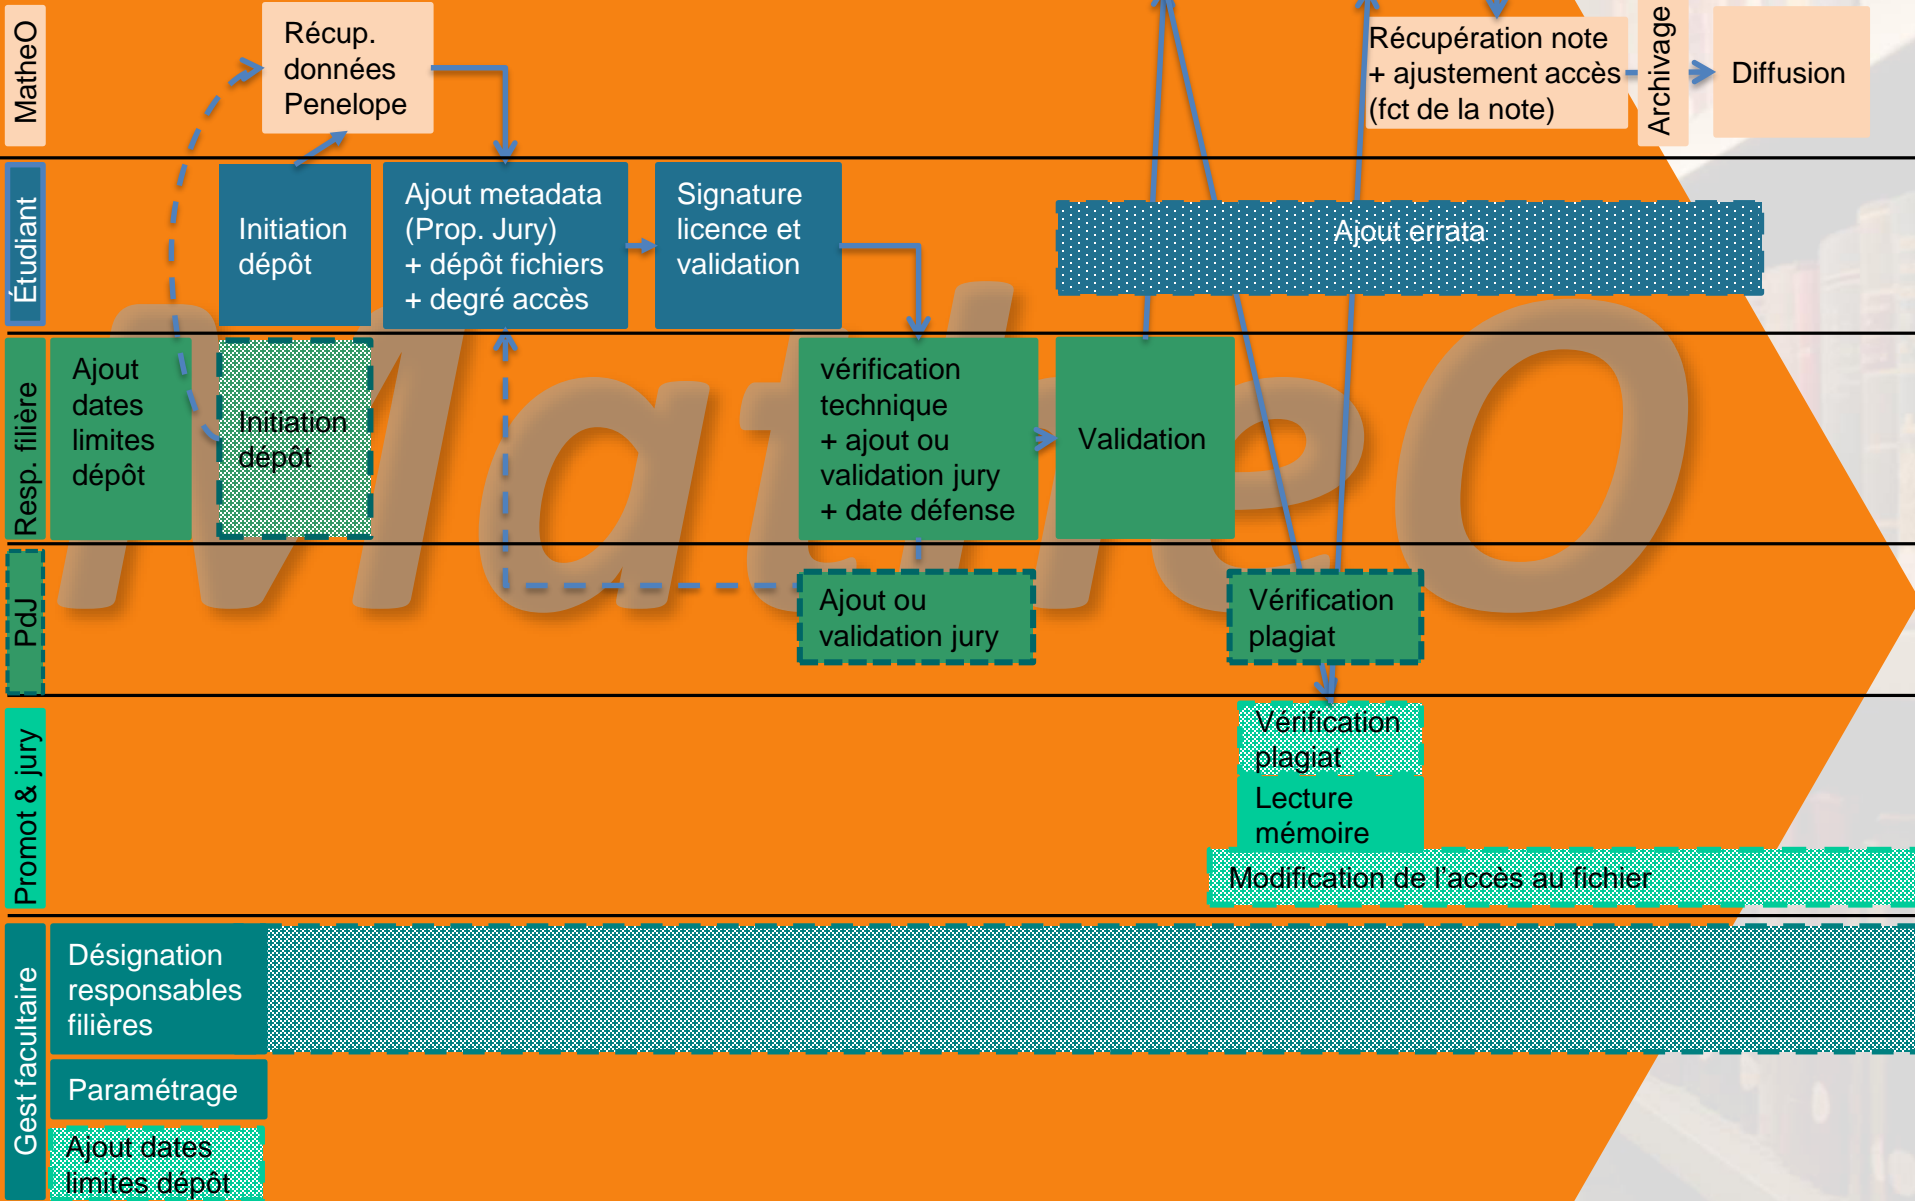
MatheO

Récup. données Penelope

Récupération note + ajustement accès (fct de la note)

Archivage

Diffusion

Étudiant

Initiation dépôt

Ajout metadata (Prop. Jury) + dépôt fichiers + degré accès

Signature licence et validation

Ajout errata

Resp. filière

Ajout dates limites dépôt

Initiation dépôt

vérification technique + ajout ou validation jury + date défense

Validation

PdJ

Ajout ou validation jury

Vérification plagiat

Promot & jury

Vérification plagiat

Lecture mémoire

Modification de l'accès au fichier

Gest facultaire

Désignation responsables filières

Paramétrage

Ajout dates limites dépôt

MatheO